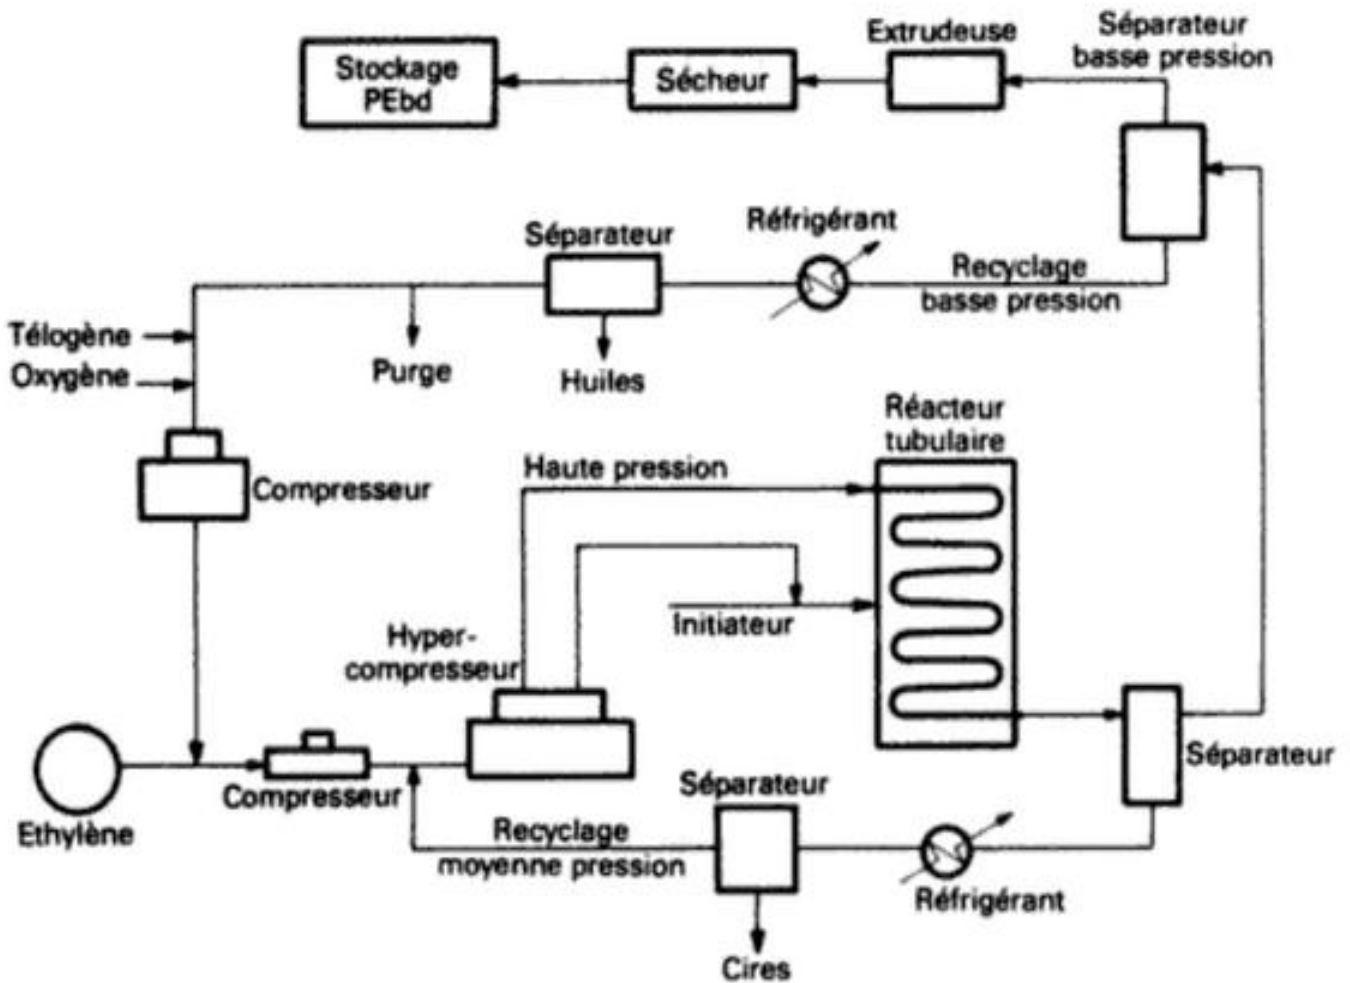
Stockage PEbd

Sécheur

Extrudeuse

Séparateur basse pression

Séparateur

Réfrigérant

Recyclage basse pression

Télogène

Oxygène

Purge

Huiles

Réacteur tubulaire

Compresseur

Haute pression

Initiateur

Hyper-compresseur

Séparateur

Ethylène

Compresseur

Séparateur

Recyclage moyenne pression

Réfrigérant

Cires